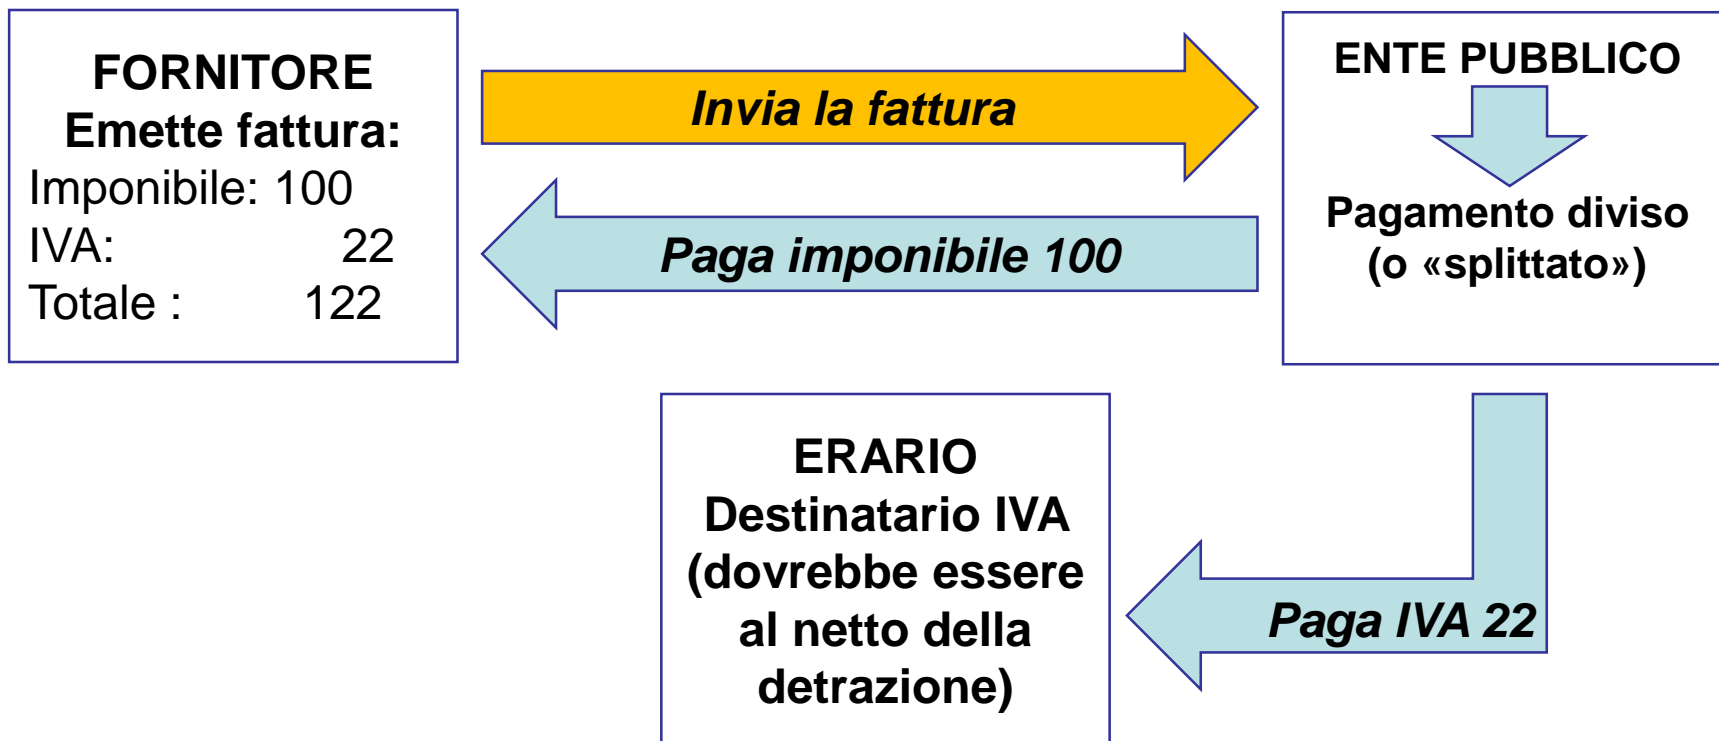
FORNITORE
Emette fattura:
Imponibile: 100
IVA: 22
Totale : 122

Invia la fattura

Paga imponibile 100

ENTE PUBBLICO

Pagamento diviso (o «splittato»)

ERARIO
Destinatario IVA
(dovrebbe essere al netto della detrazione)

Paga IVA 22